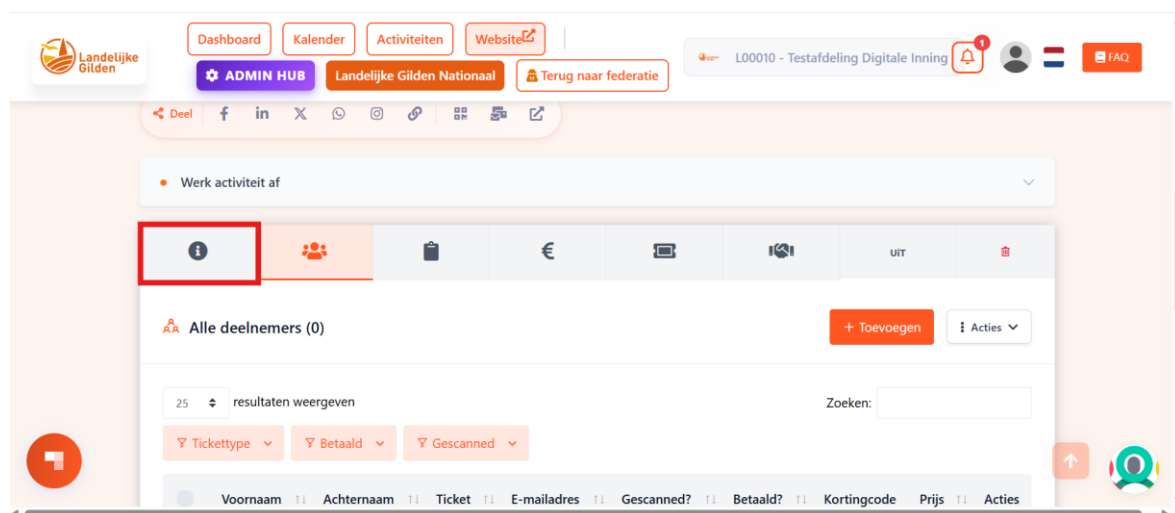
Landelijke Gilden

Dashboard
Kalender
Activiteiten
Website
ADMIN HUB
Landelijke Gilden Nationaal
Terug naar federatie

L00010 - Testafdeling Digitale Inning
1
FAQ

Deel

Werk activiteit af

UIT

Alle deelnemers (0)

+ Toevoegen
Acties

25
resultaten weergeven

Zoeken:

Tickettype
Betaald
Gescanned

| | Voornaam | Achternaam | Ticket | E-mailadres | Gescanned? | Betaald? | Kortingcode | Prijs | Acties |
|---|---|---|---|---|---|---|---|---|---|